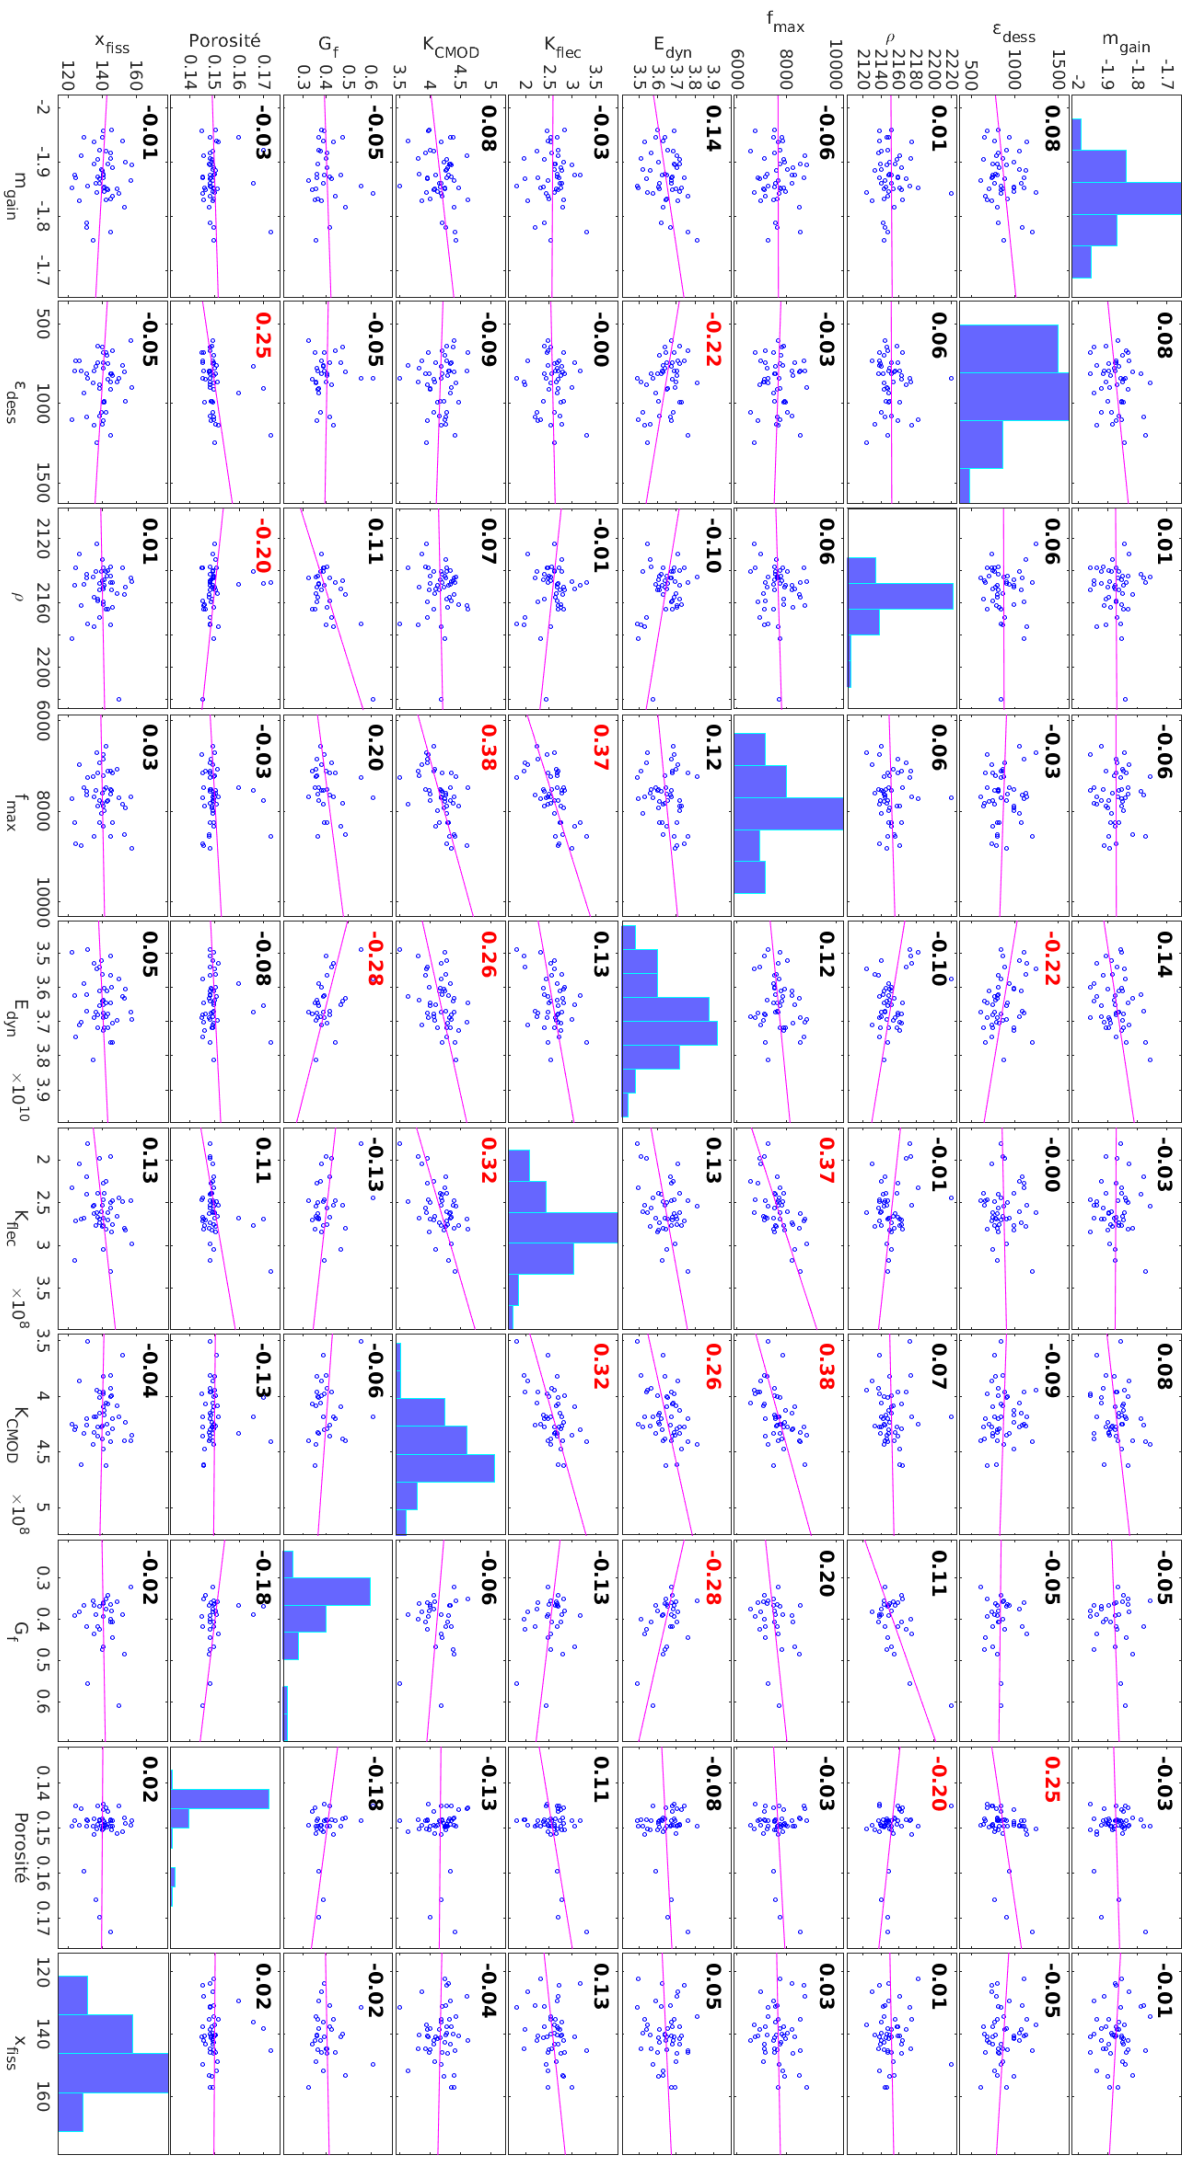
$m_{gain}$ -2 -1.9 -1.8 -1.7
$\varepsilon_{dess}$ 500 1000 1500
$\rho$ 2120 2140 2160 2180 2200 2220
$f_{max}$ 6000 8000 10000
$E_{dyn}$ 3.5 3.6 3.7 3.8 3.9
$K_{flec}$ 2 2.5 3 3.5
$K_{CMOD}$ 3.5 4 4.5 5
$G_f$ 0.3 0.4 0.5 0.6
Porosité 0.14 0.15 0.16 0.17
$x_{fiss}$ 120 140 160

| | $m_{gain}$ | $\varepsilon_{dess}$ | $\rho$ | $f_{max}$ | $E_{dyn}$ | $K_{flec}$ | $K_{CMOD}$ | $G_f$ | Porosité | $x_{fiss}$ |
|---|---|---|---|---|---|---|---|---|---|---|
| $m_{gain}$ | | 0.08 | 0.01 | -0.06 | 0.14 | -0.03 | 0.08 | -0.05 | -0.03 | -0.01 |
| $\varepsilon_{dess}$ | 0.08 | | 0.06 | -0.03 | -0.22 | -0.00 | -0.09 | -0.05 | 0.25 | -0.05 |
| $\rho$ | 0.01 | 0.06 | | 0.06 | -0.10 | -0.01 | 0.07 | 0.11 | -0.20 | 0.01 |
| $f_{max}$ | -0.06 | -0.03 | 0.06 | | 0.12 | 0.37 | 0.38 | 0.20 | -0.03 | 0.03 |
| $E_{dyn}$ | 0.14 | -0.22 | -0.10 | 0.12 | | 0.13 | 0.26 | -0.28 | -0.08 | 0.05 |
| $K_{flec}$ | -0.03 | -0.00 | -0.01 | 0.37 | 0.13 | | 0.32 | -0.13 | 0.11 | 0.13 |
| $K_{CMOD}$ | 0.08 | -0.09 | 0.07 | 0.38 | 0.26 | 0.32 | | -0.06 | -0.13 | -0.04 |
| $G_f$ | -0.05 | -0.05 | 0.11 | 0.20 | -0.28 | -0.13 | -0.06 | | -0.18 | -0.02 |
| Porosité | -0.03 | 0.25 | -0.20 | -0.03 | -0.08 | 0.11 | -0.13 | -0.18 | | 0.02 |
| $x_{fiss}$ | -0.01 | -0.05 | 0.01 | 0.03 | 0.05 | 0.13 | -0.04 | -0.02 | 0.02 | |

$m_{gain}$ -2 -1.9 -1.8 -1.7
$\varepsilon_{dess}$ 500 1000 1500
$\rho$ 2120 2160 2200
$f_{max}$ 6000 8000 10000
$E_{dyn}$ 3.5 3.5 3.6 3.7 3.8 3.9 $\times10^{10}$
$K_{flec}$ 2 2.5 3 3.5 $\times10^{8}$
$K_{CMOD}$ 3.5 4 4.5 5 $\times10^{8}$
$G_f$ 0.3 0.4 0.5 0.6
Porosité 0.14 0.15 0.16 0.17
$x_{fiss}$ 120 140 160